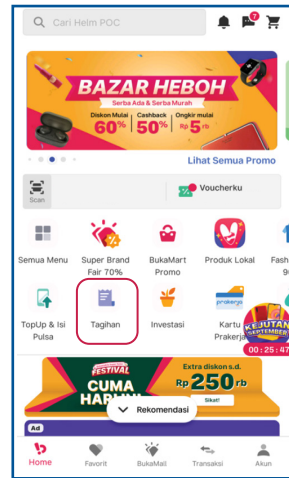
Cari Helm POC

7

BAZAR HEBOH

Serba Ada & Serba Murah

Diskon Mulai 60%

Cashback 50%

Ongkir mulai Rp 5rb

Lihat Semua Promo

Scan

Voucherku

Semua Menu

Super Brand Fair 70%

BukaMart Promo

Produk Lokal

Fash 9

TopUp & Isi Pulsa

Tagihan

Investasi

Kartu Prakerja

prakerja

KEJUTAN SEPTEMBER

00 : 25 : 47

FESTIVAL

CUMA HARI INI

Extra diskon s.d.

Rp 250 rb

Sikat!

Rekomendasi

Ad

Home

Favorit

BukaMall

Transaksi

Akun